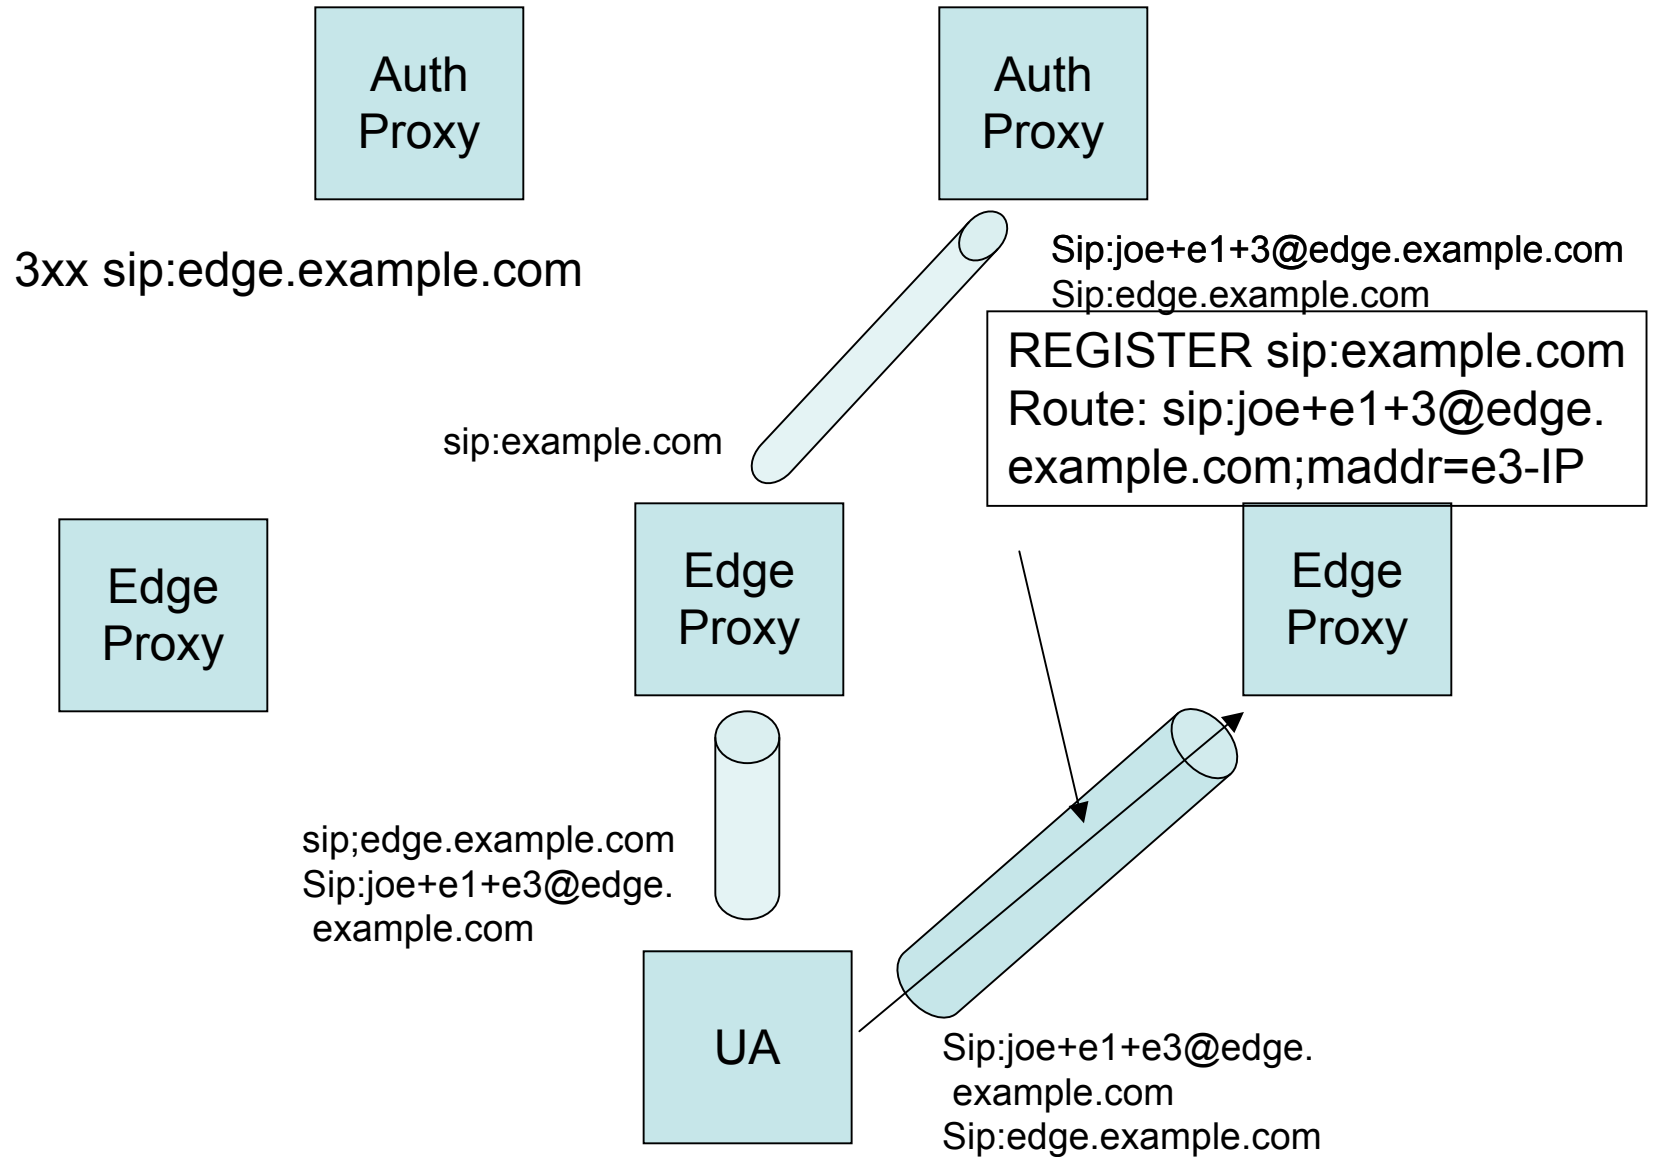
Auth Proxy

Auth Proxy

3xx sip:edge.example.com

Sip:joe+e1+3@edge.example.com
Sip:edge.example.com

REGISTER sip:example.com
Route: sip:joe+e1+3@edge.example.com;maddr=e3-IP

sip:example.com

Edge Proxy

Edge Proxy

Edge Proxy

sip;edge.example.com
Sip:joe+e1+e3@edge.example.com

UA

Sip:joe+e1+e3@edge.example.com
Sip:edge.example.com